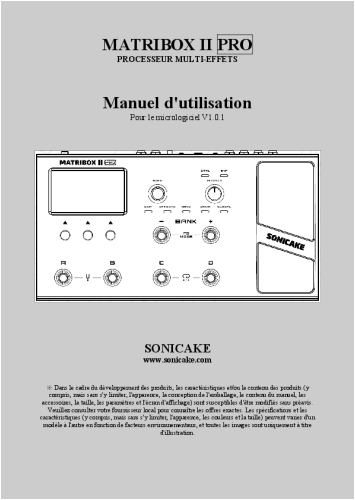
MATRIBOX II PRO
PROCESSEUR MULTI-EFFETS

Manuel d'utilisation
Pour le micrologiciel V1.0.1

MATRIBOX II PRO

BANK

SONICAKE

A B C D

SONICAKE
www.sonicake.com

※ Dans le cadre du développement des produits, les caractéristiques et/ou le contenu des produits (y compris, mais sans s'y limiter, l'apparence, la conception de l'emballage, le contenu du manuel, les accessoires, la taille, les paramètres et l'écran d'affichage) sont susceptibles d'être modifiés sans préavis. Veuillez consulter votre fournisseur local pour connaître les offres exactes. Les spécification et les caractéristiques (y compris, mais sans s'y limiter, l'apparence, les couleurs et la taille) peuvent varier d'un modèle à l'autre en fonction de facteurs environnementaux, et toutes les images sont uniquement à titre d'illustration.